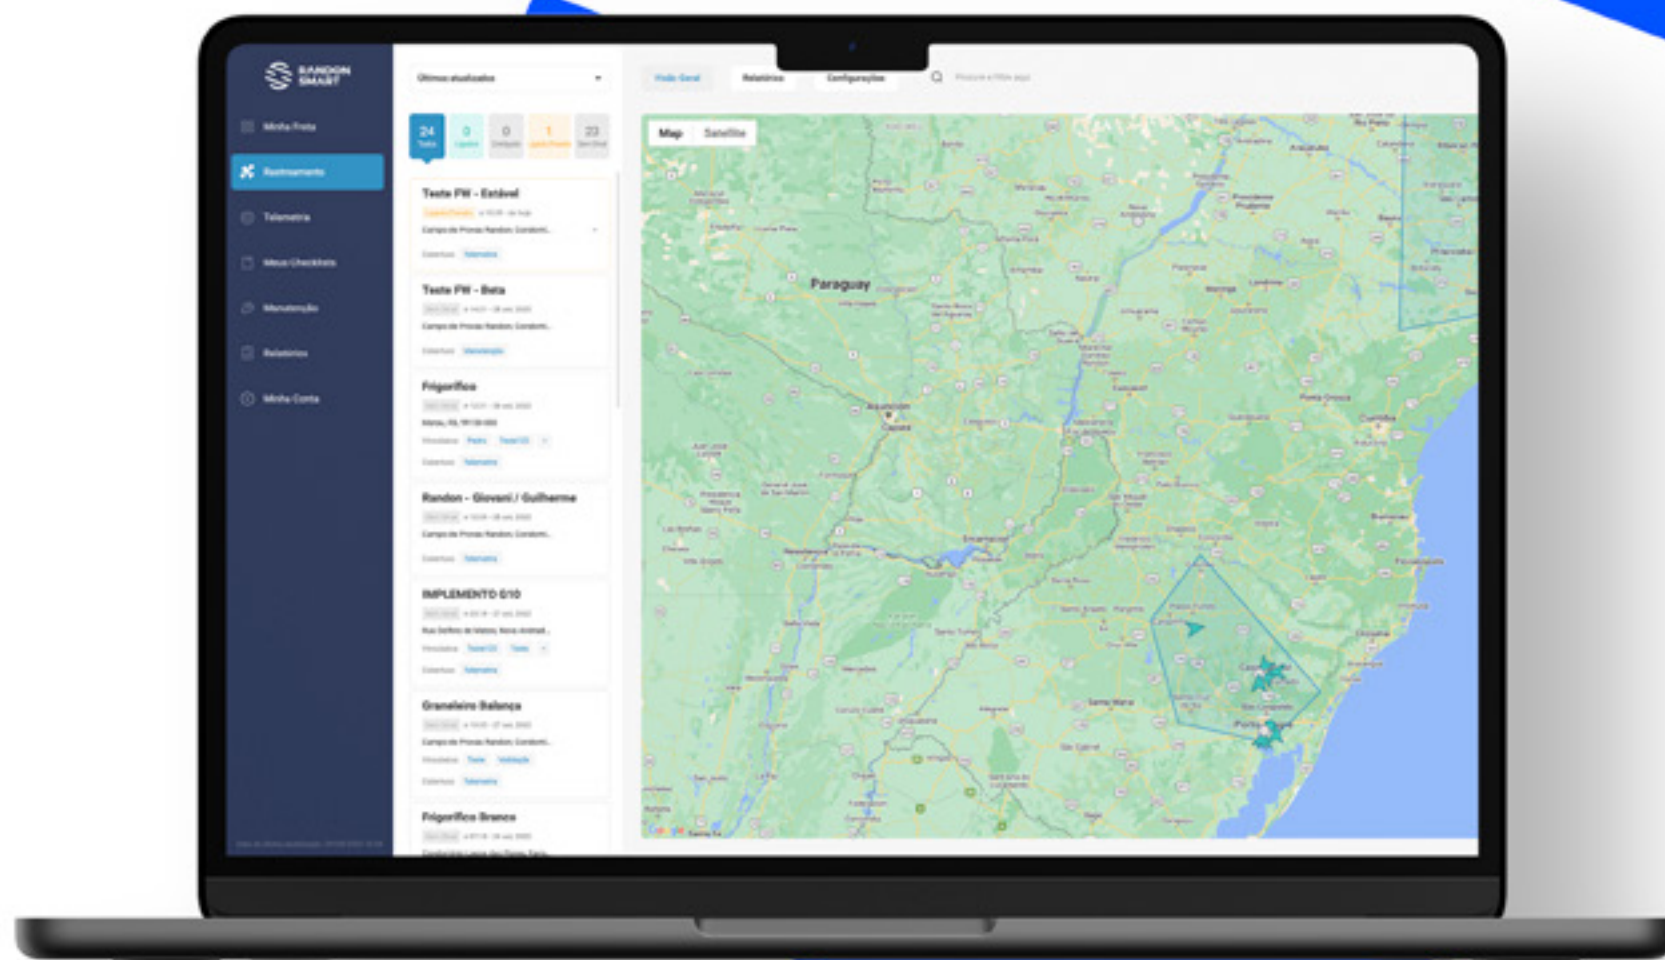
RANDON SMART

Minha Frota
Rastreamento
Telemetria
Meus Checklists
Manutenção
Relatórios
Minha Conta

Últimos atualizados

24 Todos
0
0
1
23

Teste FW - Estável
Campo de Provas Randon, Coronel...
Telemetria

Teste FW - Beta
Campo de Provas Randon, Coronel...
Manutenção

Frigorífico
Telemetria

Randon - Giovani / Guilherme
Campo de Provas Randon, Coronel...
Telemetria

IMPLEMENTO G10
Telemetria

Graneleiro Balança
Campo de Provas Randon, Coronel...
Telemetria

Frigorífico Branco

Visão Geral
Relatórios
Configurações

Map
Satellite

Paraguay